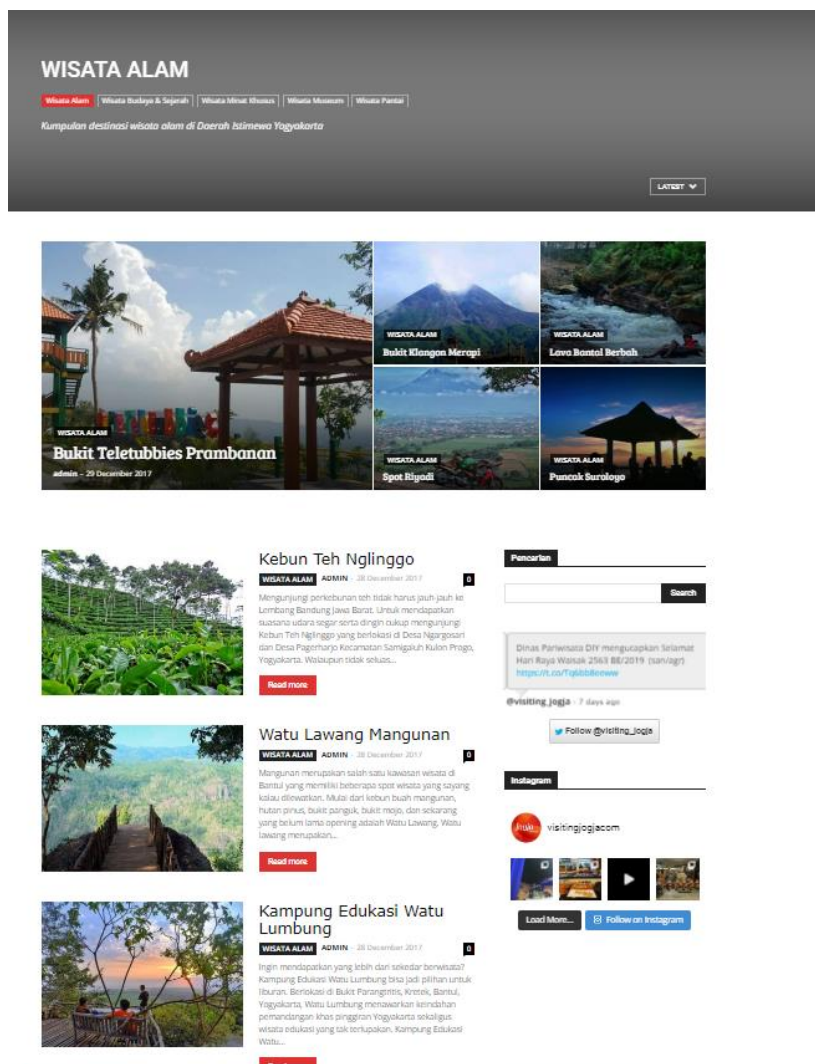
WISATA ALAM

Wisata Alam | Wisata Budaya & Sejarah | Wisata Minat Khusus | Wisata Museum | Wisata Pantai

Kumpulan destinasi wisata alam di Daerah Istimewa Yogyakarta

LATEST

WISATA ALAM
Bukit Teletubbies Prambanan
admin - 29 December 2017

WISATA ALAM
Bukit Klangon Merapi

WISATA ALAM
Lava Bantal Berbah

WISATA ALAM
Spot Riyadi

WISATA ALAM
Puncak Suroloyo

Kebun Teh Nglinggo
WISATA ALAM ADMIN - 28 December 2017 0
Mengunjungi perkebunan teh tidak harus jauh-jauh ke Lembang Bandung Jawa Barat. Untuk mendapatkan suasana udara segar serta dingin cukup mengunjungi Kebun Teh Nglinggo yang berlokasi di Desa Ngargosari dan Desa Pagerharjo Kecamatan Samigaluh Kulon Progo, Yogyakarta. Walaupun tidak seluas...
Read more

Watu Lawang Mangunan
WISATA ALAM ADMIN - 28 December 2017 0
Mangunan merupakan salah satu kawasan wisata di Bantul yang memiliki beberapa spot wisata yang sayang kalau dilewatkan. Mulai dari kebun buah mangunan, hutan pinus, bukit panguk, bukit mojo, dan sekarang yang belum lama opening adalah Watu Lawang. Watu lawang merupakan...
Read more

Kampung Edukasi Watu Lumbung
WISATA ALAM ADMIN - 28 December 2017 0
Ingin mendapatkan yang lebih dari sekedar berwisata? Kampung Edukasi Watu Lumbung bisa jadi pilihan untuk liburan. Berlokasi di Bukit Parangtritis, Kretek, Bantul, Yogyakarta, Watu Lumbung menawarkan keindahan pemandangan khas pinggiran Yogyakarta sekaligus wisata edukasi yang tak terlupakan. Kampung Edukasi Watu...
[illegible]

Pencarian
Search

Dinas Pariwisata DIY mengucapkan Selamat Hari Raya Waisak 2563 BE/2019 (san/agr) https://t.co/Tq6bb8enww
@visiting_jogja - 7 days ago
Follow @visiting_jogja

Instagram
visitingjogjacom
Load More... Follow on Instagram